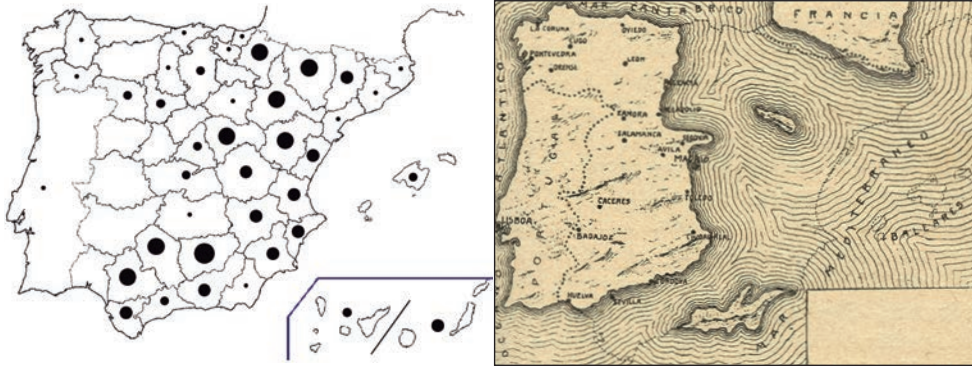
MAR CANTABRICO
FRANCIA
LA CORUÑA
LUGO
OVIEDO
PONTEVEDRA
ORENSE
LEON
BURGOS
VALLADOLID
ZAMORA
SALAMANCA
SEGOVIA
AVILA
MADRID
TOLEDO
CACERES
LISBOA
BADAJOZ
CIUDAD REAL
CORDOBA
HUELVA
SEVILLA
OCEANO ATLANTICO
MAR MEDITERRANEO
BALEARES